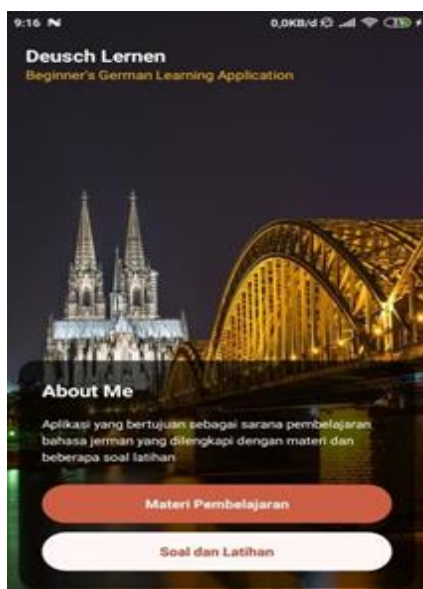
9:16 N 0,0KB/d

Deusch Lernen
Beginner's German Learning Application

About Me

Aplikasi yang bertujuan sebagai sarana pembelajaran bahasa jerman yang dilengkapi dengan materi dan beberapa soal latihan

Materi Pembelajaran

Soal dan Latihan